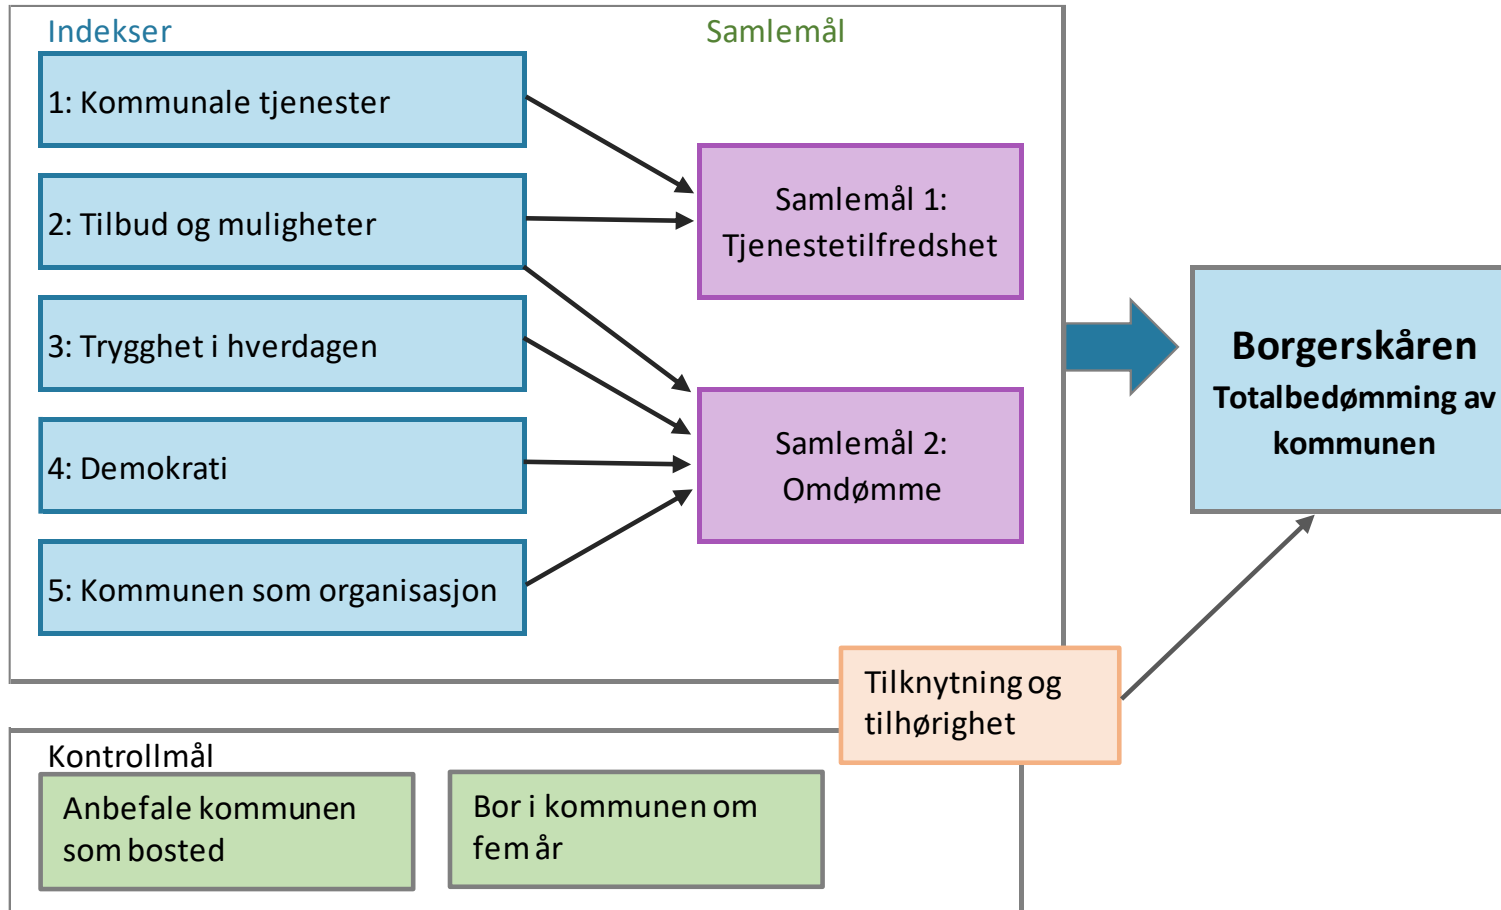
Indekser

Samlemål

1: Kommunale tjenester

2: Tilbud og muligheter

3: Trygghet i hverdagen

4: Demokrati

5: Kommunen som organisasjon

Samlemål 1: Tjenestetilfredshet

Samlemål 2: Omdømme

Borgerskåren
Totalbedømming av kommunen

Tilknytning og tilhørighet

Kontrollmål

Anbefale kommunen som bosted

Bor i kommunen om fem år